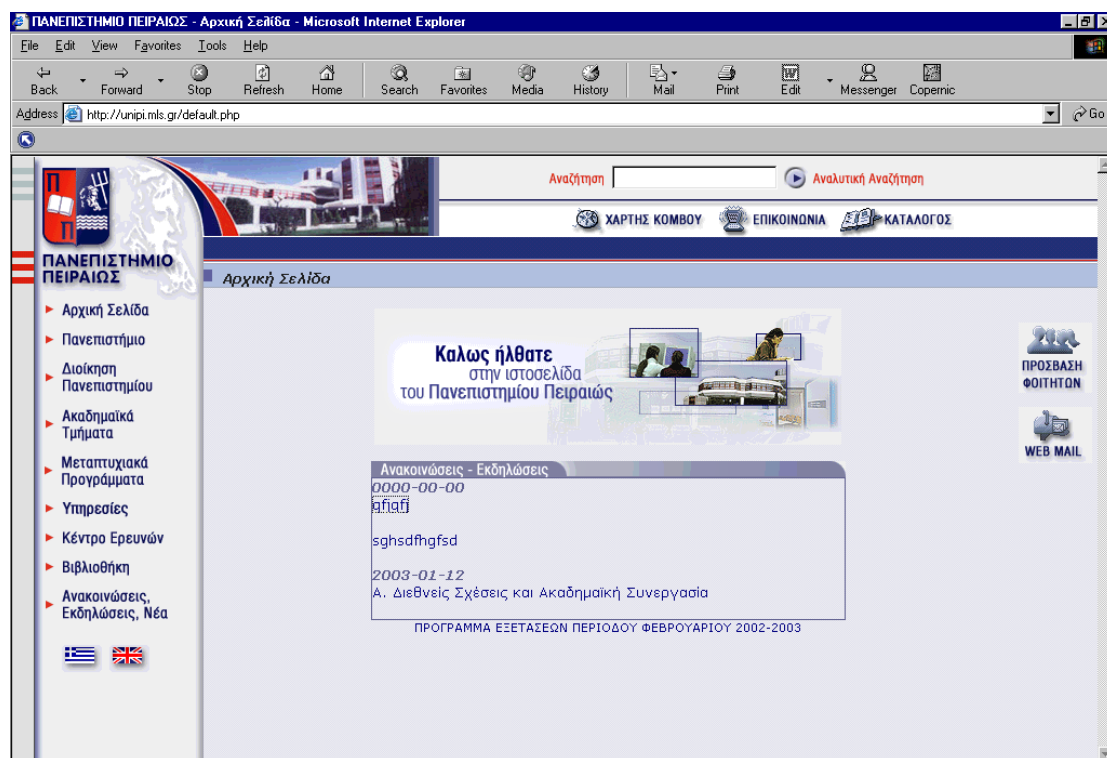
ΠΑΝΕΠΙΣΤΗΜΙΟ ΠΕΙΡΑΙΩΣ - Αρχική Σελίδα - Microsoft Internet Explorer

File Edit View Favorites Tools Help

Back Forward Stop Refresh Home Search Favorites Media History Mail Print Edit Messenger Copernic

Address http://unipi.mls.gr/default.php

Go

Αναζήτηση Αναλυτική Αναζήτηση

ΧΑΡΤΗΣ ΚΟΜΒΟΥ ΕΠΙΚΟΙΝΩΝΙΑ ΚΑΤΑΛΟΓΟΣ

ΠΑΝΕΠΙΣΤΗΜΙΟ ΠΕΙΡΑΙΩΣ

Αρχική Σελίδα

Αρχική Σελίδα
Πανεπιστήμιο
Διοίκηση Πανεπιστημίου
Ακαδημαϊκά Τμήματα
Μεταπτυχιακά Προγράμματα
Υπηρεσίες
Κέντρο Ερευνών
Βιβλιοθήκη
Ανακοινώσεις, Εκδηλώσεις, Νέα

Καλως ήλθατε στην ιστοσελίδα του Πανεπιστημίου Πειραιώς

ΠΡΟΣΒΑΣΗ ΦΟΙΤΗΤΩΝ

WEB MAIL

Ανακοινώσεις - Εκδηλώσεις

0000-00-00
gfjgfj

sghsdfhgfsd

2003-01-12
Α. Διεθνείς Σχέσεις και Ακαδημαϊκή Συνεργασία

ΠΡΟΓΡΑΜΜΑ ΕΞΕΤΑΣΕΩΝ ΠΕΡΙΟΔΟΥ ΦΕΒΡΟΥΑΡΙΟΥ 2002-2003